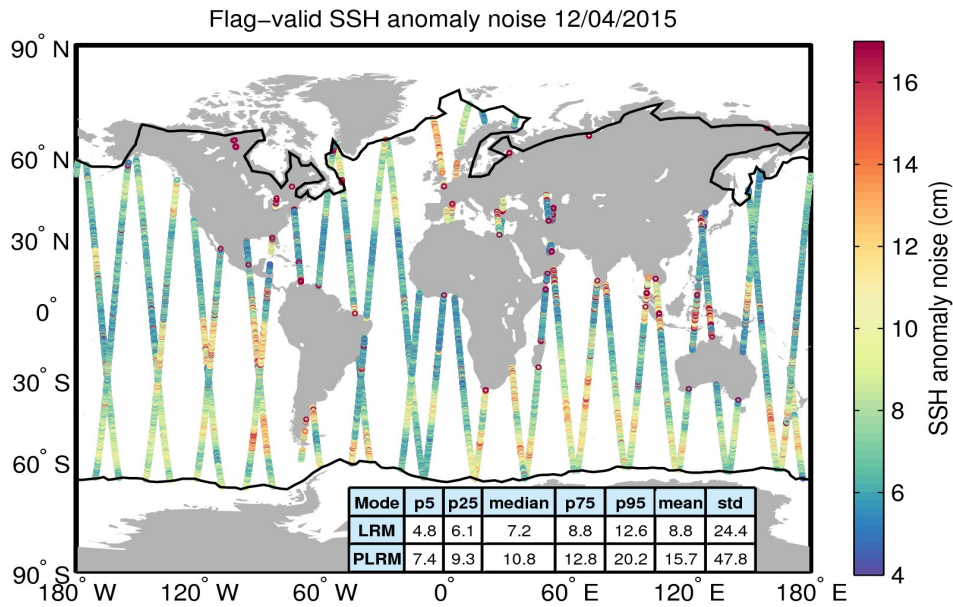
Flag−valid SSH anomaly noise 12/04/2015

90° N
60° N
30° N
0°
30° S
60° S
90° S

180° W 120° W 60° W 0° 60° E 120° E 180° E

| Mode | p5 | p25 | median | p75 | p95 | mean | std |
|---|---|---|---|---|---|---|---|
| LRM | 4.8 | 6.1 | 7.2 | 8.8 | 12.6 | 8.8 | 24.4 |
| PLRM | 7.4 | 9.3 | 10.8 | 12.8 | 20.2 | 15.7 | 47.8 |

16
14
12
10
8
6
4
SSH anomaly noise (cm)